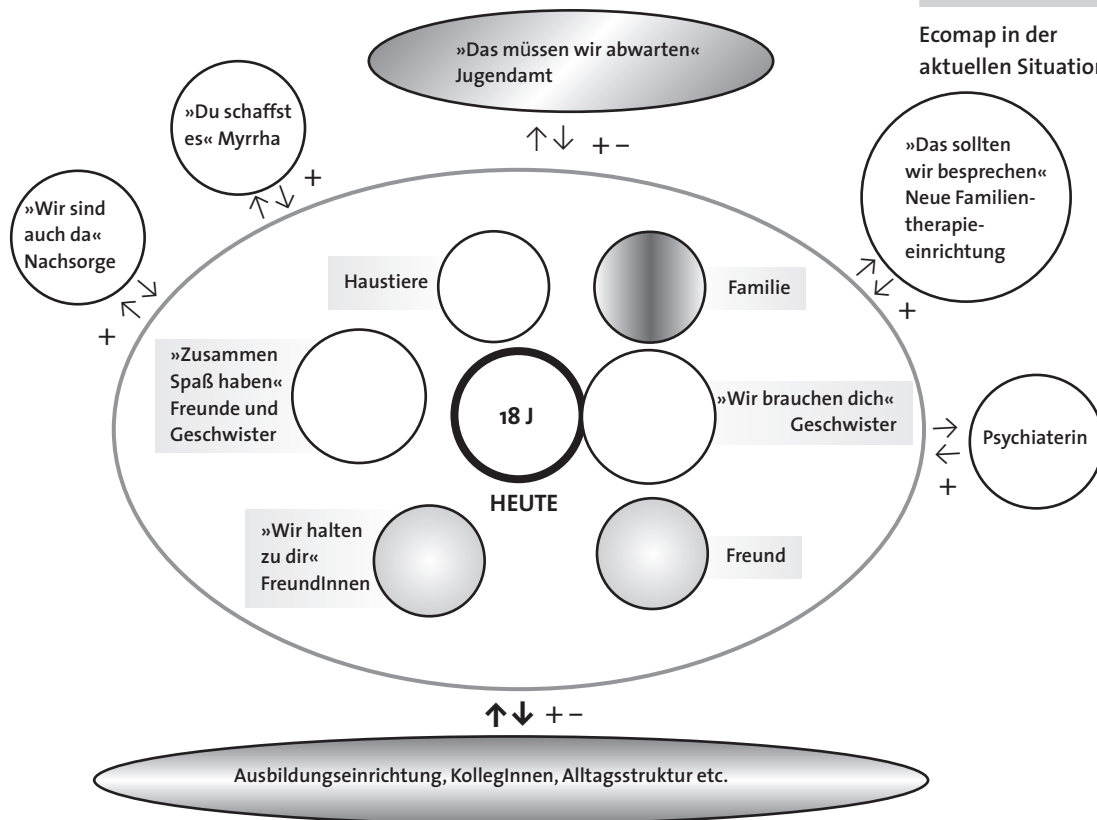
Ecomap in der aktuellen Situation

»Das müssen wir abwarten« Jugendamt

↑↓ +−

»Du schaffst es« Myrrha

+

↗↙

»Wir sind auch da« Nachsorge

↖↘

+

»Das sollten wir besprechen« Neue Familientherapieeinrichtung

↗↙

+

Haustiere

Familie

»Zusammen Spaß haben« Freunde und Geschwister

18 J

HEUTE

»Wir brauchen dich« Geschwister

→
←
+

Psychiaterin

»Wir halten zu dir« FreundInnen

Freund

↑↓ +−

Ausbildungseinrichtung, KollegInnen, Alltagsstruktur etc.